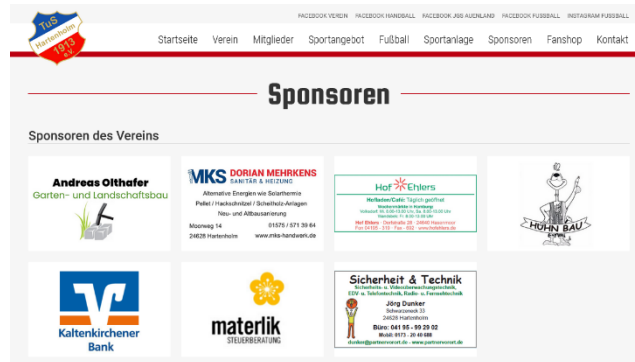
TuS Hartenholm 1913 e.V.

FACEBOOK VEREIN FACEBOOK HANDBALL FACEBOOK JSG AUENLAND FACEBOOK FUSSBALL INSTAGRAM FUSSBALL

Startseite Verein Mitglieder Sportangebot Fußball Sportanlage Sponsoren Fanshop Kontakt

Sponsoren

Sponsoren des Vereins

Andreas Olthafer
Garten- und Landschaftsbau

MKS DORIAN MEHRKENS
SANITÄR & HEIZUNG
Alternative Energien wie Solarthermie
Pellet / Hackschnitzel / Scheitholz-Anlagen
Neu- und Altbausanierung
Moorweg 14 01575 / 571 39 84
24628 Hartenholm www.mks-handwerk.de

Hof Ehlers
Hofladen/Cafe: Täglich geöffnet
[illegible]

HÜHN BAU

Kaltenkirchener Bank

materlik
STEUERBERATUNG

Sicherheit & Technik
Sicherheits- u. Videoüberwachungstechnik, EDV u. Telefontechnik, Radio- u. Fernsehtechnik
Jörg Dunker
Schwarzenweck 33
24628 Hartenholm
Büro: 041 95 - 99 29 02
Mobil: 0173 - 20 40 688
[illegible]